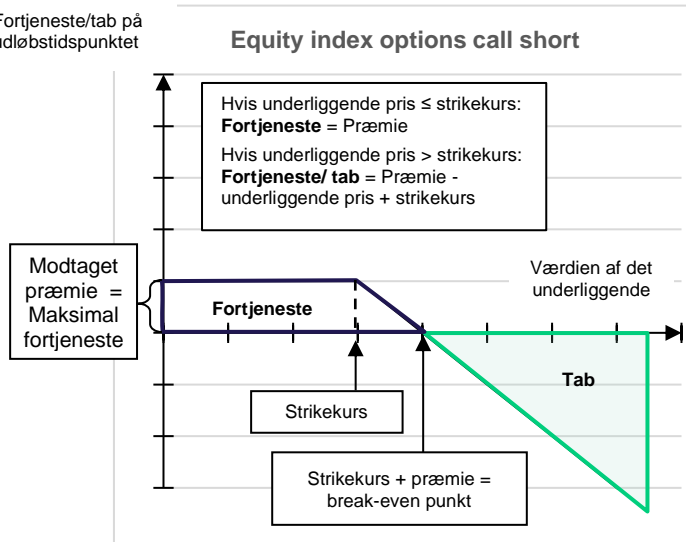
Fortjeneste/tab på udløbstidspunktet

Equity index options call short

Hvis underliggende pris ≤ strikekurs:
**Fortjeneste** = Præmie
Hvis underliggende pris > strikekurs:
**Fortjeneste/ tab** = Præmie - underliggende pris + strikekurs

Modtaget præmie = Maksimal fortjeneste

Værdien af det underliggende

Fortjeneste

Tab

Strikekurs

Strikekurs + præmie = break-even punkt